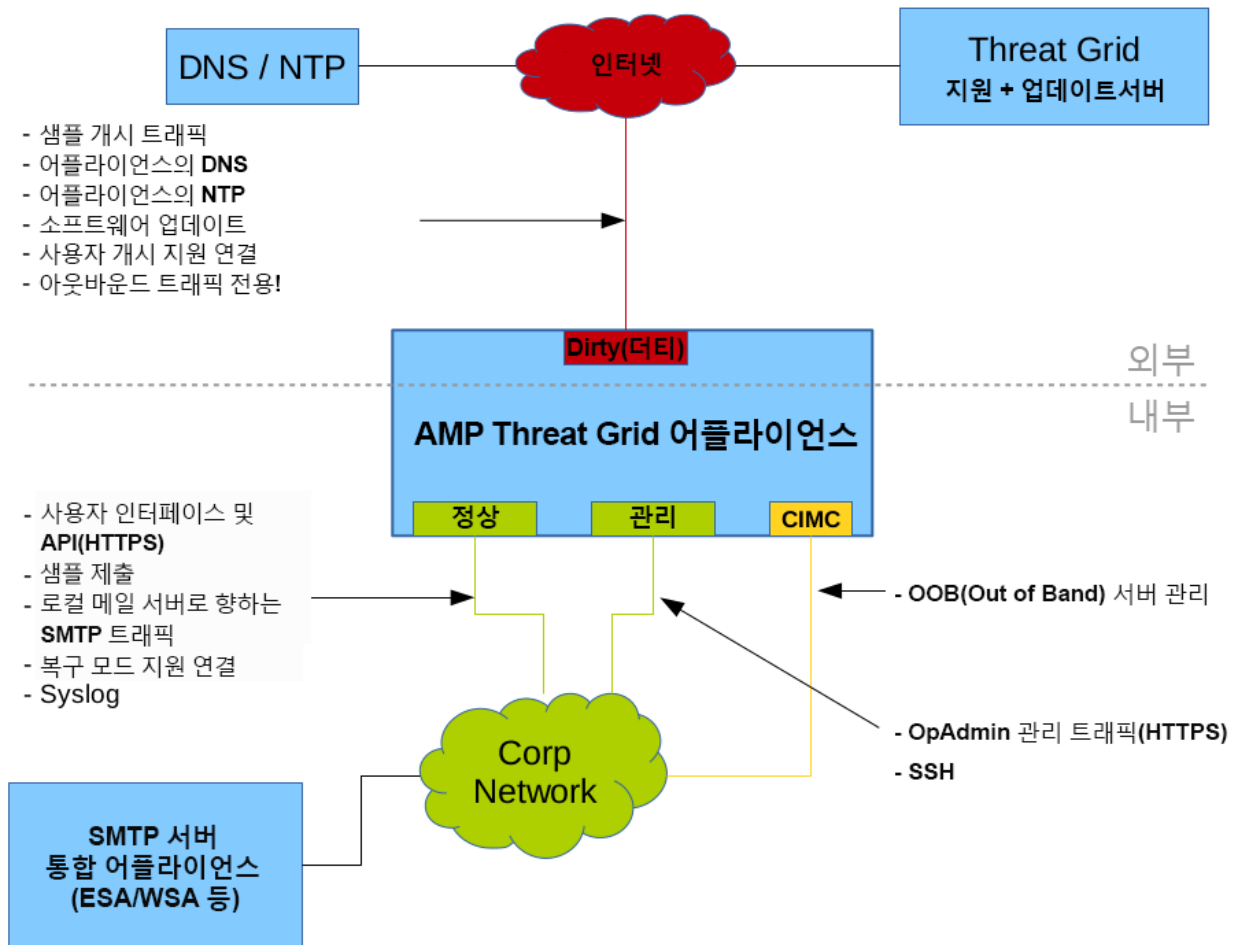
DNS / NTP

인터넷

Threat Grid
지원 + 업데이트서버

- 샘플 개시 트래픽
- 어플라이언스의 DNS
- 어플라이언스의 NTP
- 소프트웨어 업데이트
- 사용자 개시 지원 연결
- 아웃바운드 트래픽 전용!

Dirty(더티)

외부

내부

AMP Threat Grid 어플라이언스

정상

관리

CIMC

- 사용자 인터페이스 및 API(HTTPS)
- 샘플 제출
- 로컬 메일 서버로 향하는 SMTP 트래픽
- 복구 모드 지원 연결
- Syslog

- OOB(Out of Band) 서버 관리

- OpAdmin 관리 트래픽(HTTPS)
- SSH

Corp Network

SMTP 서버
통합 어플라이언스
(ESA/WSA 등)